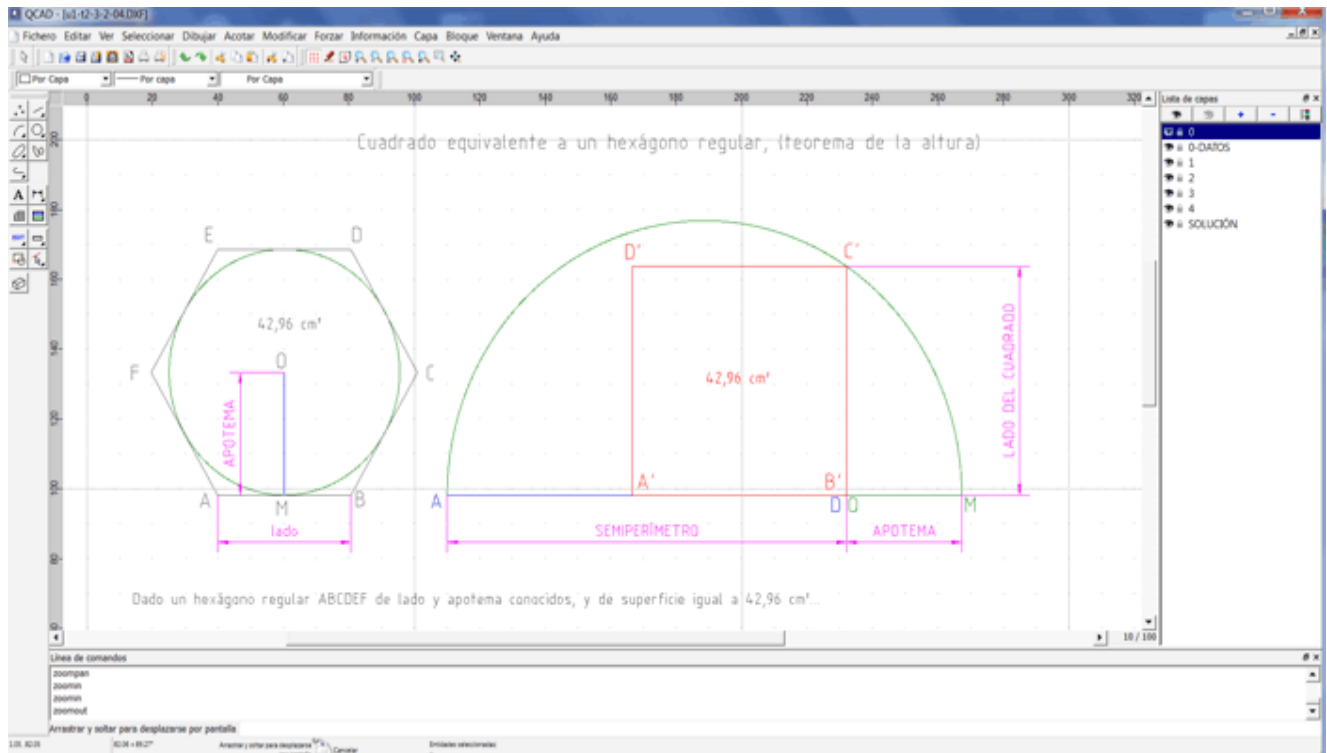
QCAD - [s1-t2-3-2-04.DXF]

Fichero Editar Ver Seleccionar Dibujar Acotar Modificar Forzar Información Capa Bloque Ventana Ayuda

Por Capa
Por capa
Por Capa

0 20 40 60 80 100 120 140 160 180 200 220 240 260 280 300 320

Lista de capas
0
0-DATOS
1
2
3
4
SOLUCIÓN

Cuadrado equivalente a un hexágono regular, (teorema de la altura)

E D
42,96 cm²
F O C
APOTEMA
A M B
lado

D' C'
42,96 cm²
LADO DEL CUADRADO
A A' B' D O M
SEMIPERÍMETRO APOTEMA

Dado un hexágono regular ABCDEF de lado y apotema conocidos, y de superficie igual a 42,96 cm²...

10 / 100

Línea de comandos
zoompan
zoomin
zoomin
zoomout

Arrastrar y soltar para desplazarse por pantalla
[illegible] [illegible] Arrastrar y soltar para desplazarse Cancelar Entidades seleccionadas